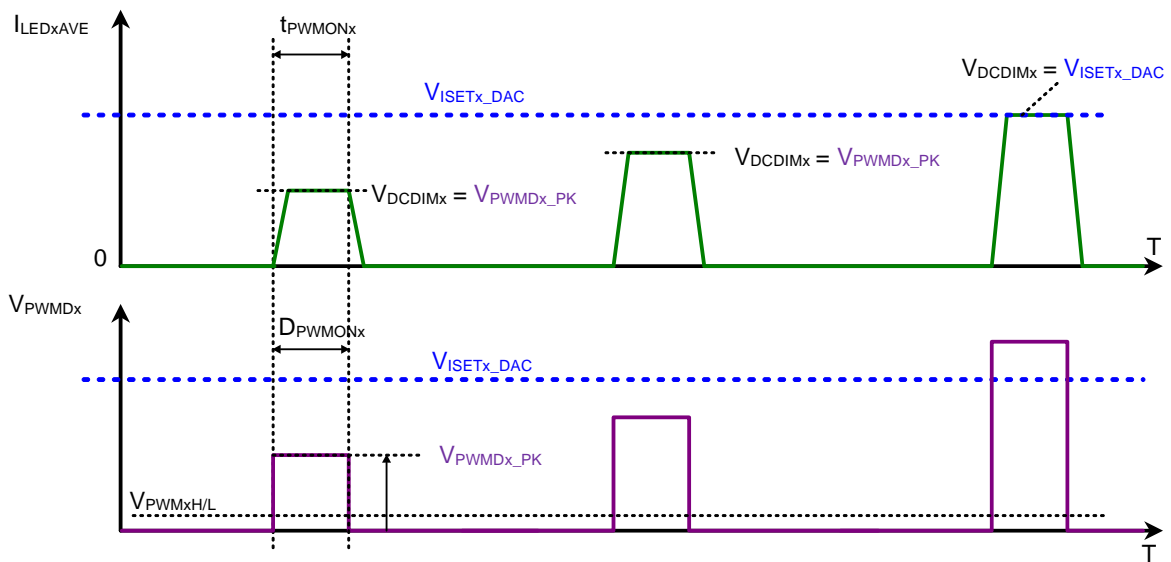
$I_{LEDxAVE}$

$t_{PWMONx}$

$V_{DCDIMx}$ = $V_{ISETx\_DAC}$

$V_{ISETx\_DAC}$

$V_{DCDIMx}$ = $V_{PWMDx\_PK}$

$V_{DCDIMx}$ = $V_{PWMDx\_PK}$

0

T

$V_{PWMDx}$

$D_{PWMONx}$

$V_{ISETx\_DAC}$

$V_{PWMDx\_PK}$

$V_{PWMxH/L}$

T